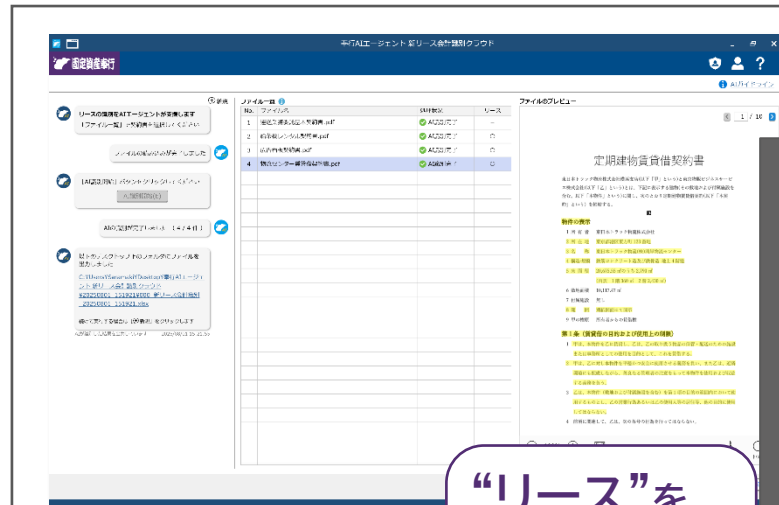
固定資産奉行AIエージェント 新リース会計識別クラウド

固定資産奉行

AIガイドライン

リースの識別をAIエージェントが支援します「ファイル一覧」に契約書を追加してください

ファイルの追加が完了しました

[AI識別開始]ボタンをクリックしてください

AI識別開始(5)

AI識別完了しました（4/4件）

以下のフォルダにAI識別結果のファイルを出力しました

C:\Users\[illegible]

ファイル一覧

| No. | ファイル名 | 処理状況 | リース |
|---|---|---|---|
| 1 | 固定資産賃貸借契約書.pdf | AI識別完了 | ○ |
| 2 | 倉庫賃貸借契約書.pdf | AI識別完了 | ○ |
| 3 | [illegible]契約書.pdf | AI識別完了 | ○ |
| 4 | 物流センター賃貸借契約書.pdf | AI識別完了 | ○ |

ファイルのプレビュー

1 / 16

定期建物賃貸借契約書

物件の表示

第1条（賃貸借の目的および使用上の制限）

“リース”を